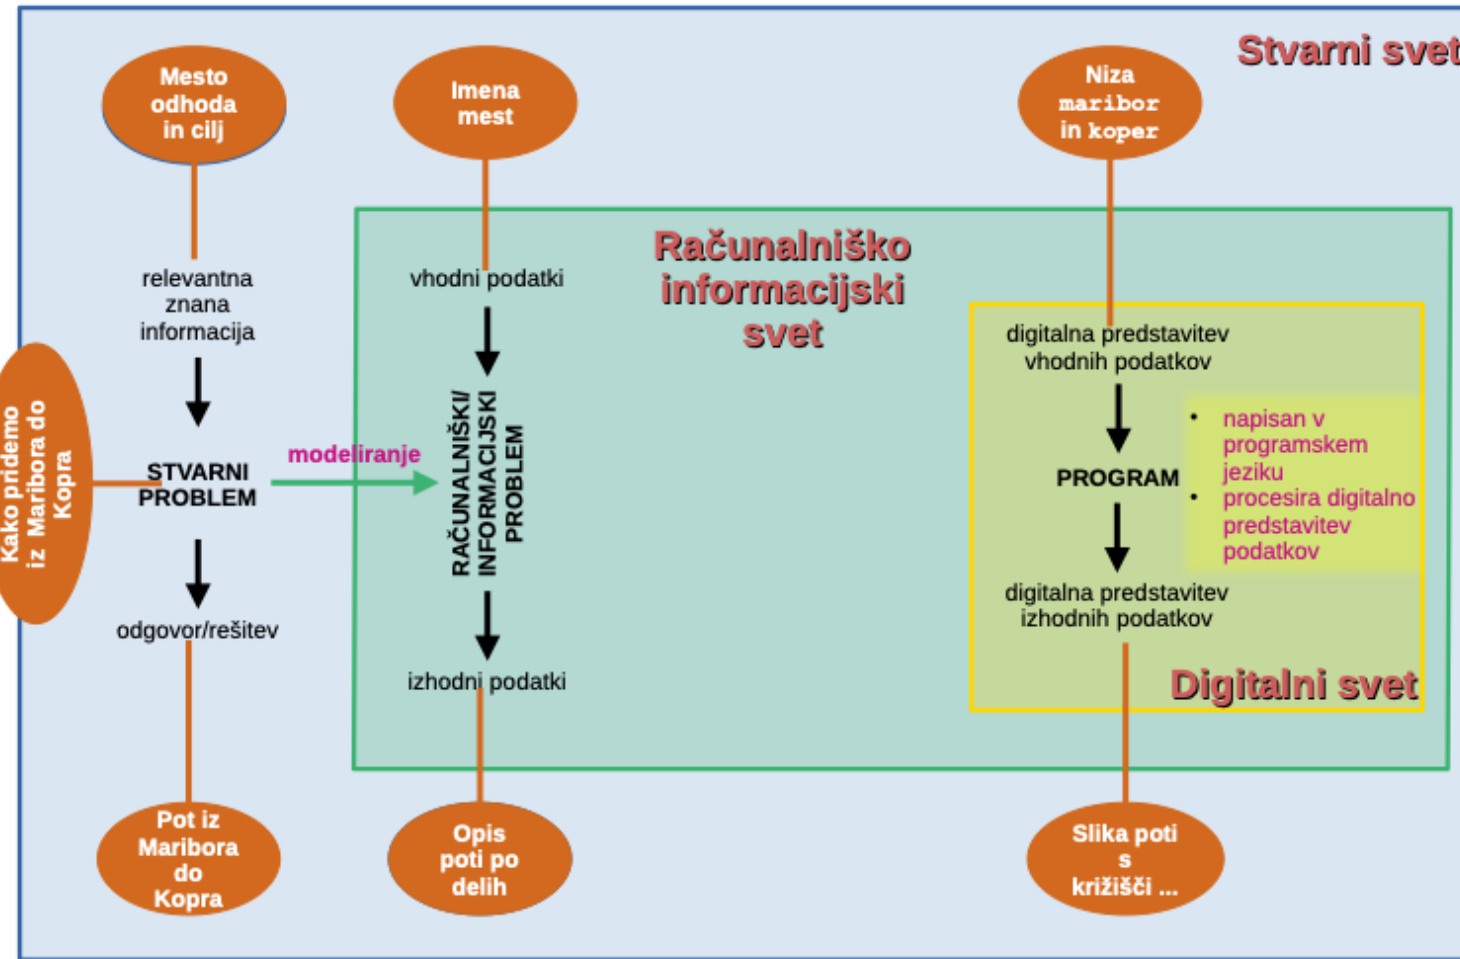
Stvarni svet

Mesto odhoda in cilj

Imena mest

Niza maribor in koper

Računalniško informacijski svet

relevantna znana informacija

vhodni podatki

digitalna predstavitev vhodnih podatkov

Kako pridemo iz Maribora do Kopra

STVARNI PROBLEM

modeliranje

RAČUNALNIŠKI/ INFORMACIJSKI PROBLEM

PROGRAM

• napisan v programskem jeziku
• procesira digitalno predstavitev podatkov

odgovor/rešitev

digitalna predstavitev izhodnih podatkov

izhodni podatki

Digitalni svet

Pot iz Maribora do Kopra

Opis poti po delih

Slika poti s križišči ...